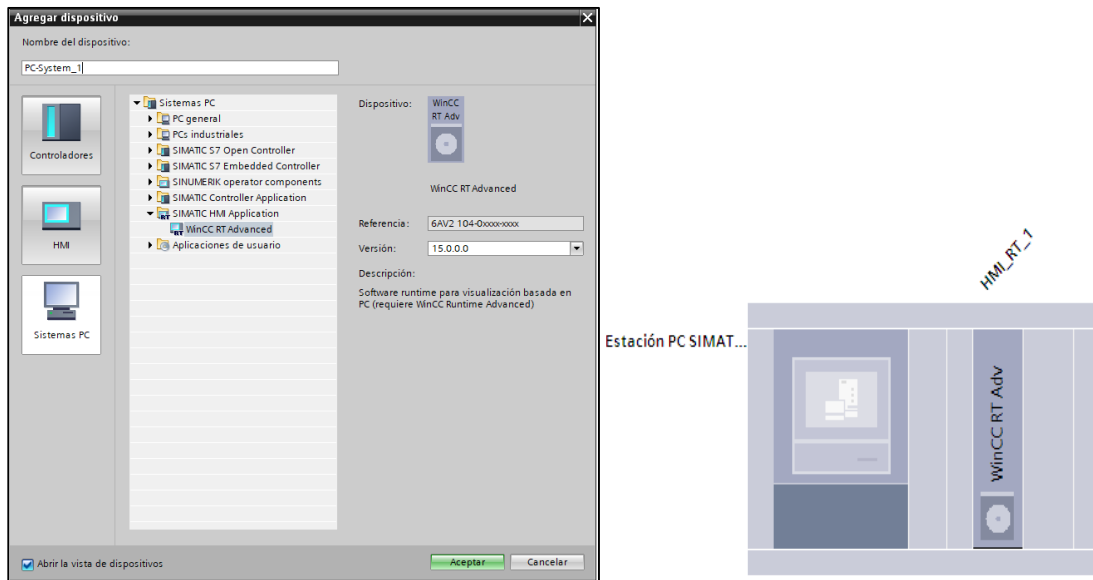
Agregar dispositivo

Nombre del dispositivo:

PC-System_1

Controladores

HMI

Sistemas PC

Sistemas PC
PC general
PCs industriales
SIMATIC S7 Open Controller
SIMATIC S7 Embedded Controller
SINUMERIK operator components
SIMATIC Controller Application
SIMATIC HMI Application
WinCC RT Advanced
Aplicaciones de usuario

Dispositivo: WinCC RT Adv

WinCC RT Advanced

Referencia: 6AV2 104-0xxxx-xxxx

Versión: 15.0.0.0

Descripción:

Software runtime para visualización basada en PC (requiere WinCC Runtime Advanced)

Abrir la vista de dispositivos

Aceptar

Cancelar

HMI_RT_1

Estación PC SIMAT...

WinCC RT Adv